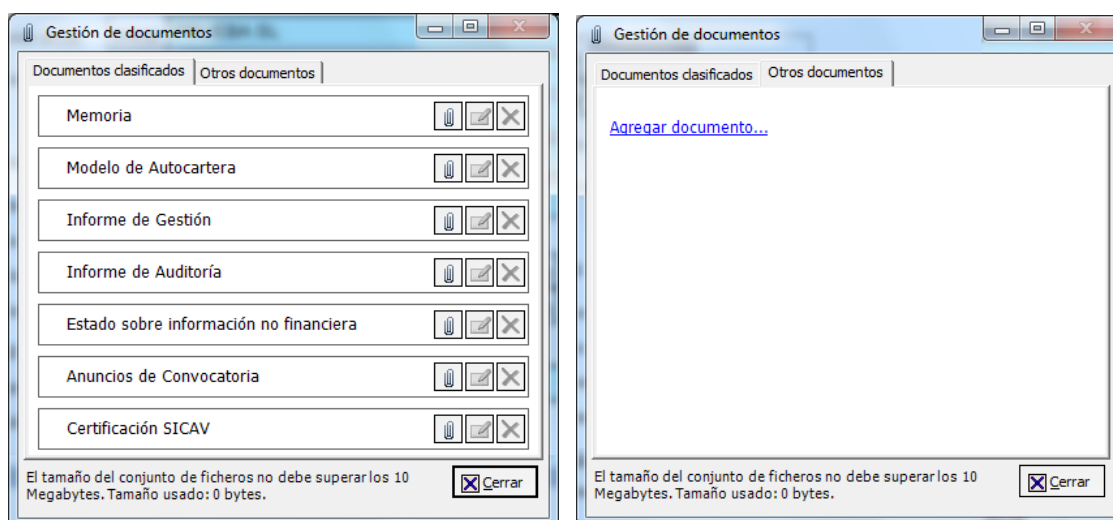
Gestión de documentos

Documentos clasificados | Otros documentos

Memoria

Modelo de Autocartera

Informe de Gestión

Informe de Auditoría

Estado sobre información no financiera

Anuncios de Convocatoria

Certificación SICAV

El tamaño del conjunto de ficheros no debe superar los 10 Megabytes. Tamaño usado: 0 bytes.

Cerrar

Gestión de documentos

Documentos clasificados | Otros documentos

Agregar documento...

El tamaño del conjunto de ficheros no debe superar los 10 Megabytes. Tamaño usado: 0 bytes.

Cerrar